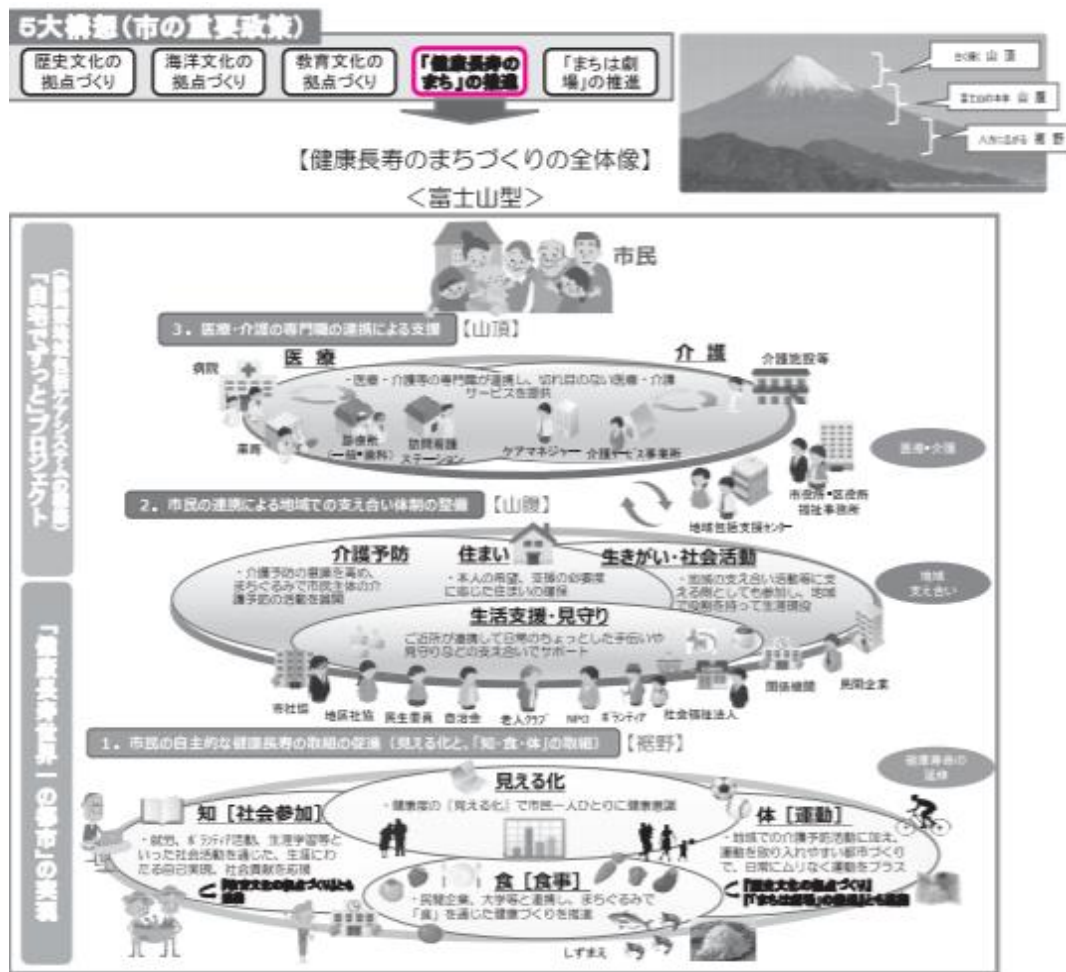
5大構想(市の重要政策)

歴史文化の拠点づくり

海洋文化の拠点づくり

教育文化の拠点づくり

「健康長寿のまち」の推進

「まちは劇場」の推進

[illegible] 山頂

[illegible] 山腹

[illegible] 裾野

【健康長寿のまちづくりの全体像】

<富士山型>

「自宅でずっと」プロジェクト

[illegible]

市民

3. 医療・介護の専門職の連携による支援【山頂】

医療

介護

病院

介護施設等

・医療・介護等の専門職が連携し、切れ目のない医療・介護サービスを提供

薬局

診療所(一般・歯科)

訪問看護ステーション

ケアマネジャー

介護サービス事業所

医療・介護

市役所・区役所福祉事務所

地域包括支援センター

2. 市民の連携による地域での支え合い体制の整備【山腹】

介護予防

住まい

生きがい・社会活動

・介護予防の普及等のため、まちぐるみで市民主体の介護予防の活動を普及

・本人の希望、支援の必要度に応じた住まいの確保

・地域の支え合い活動等に支える側としても参加し、地域で役割を持って生活現役

地域支え合い

生活支援・見守り

ご近所が連携して日常のちょっとした手伝いや見守りなどの支え合いでサポート

市社協

地区社協

民生委員

自治会

老人クラブ

NPO

ボランティア

社会福祉法人

関係機関

民間企業

「健康長寿世界一」の都市の実現

1. 市民の自主的な健康長寿の取組の促進(見える化と、「知・食・体」の取組)【裾野】

健康寿命の延伸

見える化

・健康度の「見える化」で市民一人ひとりに健康意識

知[社会参加]

・就労、ボランティア活動、生涯学習等といった社会活動を通じた、生涯にわたる自己実現、社会貢献を応援

体[運動]

・地域での介護予防活動に加え、運動を取り入れやすい都市づくりで、日常にムリなく運動をプラス

「教育文化の拠点づくり」とも連動

「海洋文化の拠点づくり」「まちは劇場」の推進」とも連動

食[食事]

・民間企業、大学等と連携し、まちぐるみで「食」を通じた健康づくりを推進

しずまえ